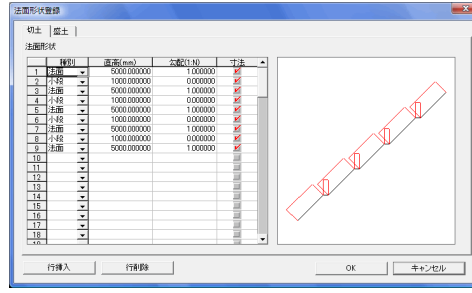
法面形状登録

切土 | 盛土

法面形状

| | 種別 | 直高(mm) | 勾配(1:N) | 寸法 |
|---|---|---|---|---|
| 1 | 法面 | 5000.000000 | 1.000000 | ✔ |
| 2 | 小段 | 1000.000000 | 0.000000 | ✔ |
| 3 | 法面 | 5000.000000 | 1.000000 | ✔ |
| 4 | 小段 | 1000.000000 | 0.000000 | ✔ |
| 5 | 法面 | 5000.000000 | 1.000000 | ✔ |
| 6 | 小段 | 1000.000000 | 0.000000 | ✔ |
| 7 | 法面 | 5000.000000 | 1.000000 | ✔ |
| 8 | 小段 | 1000.000000 | 0.000000 | ✔ |
| 9 | 法面 | 5000.000000 | 1.000000 | ✔ |
| 10 | | | | |
| 11 | | | | |
| 12 | | | | |
| 13 | | | | |
| 14 | | | | |
| 15 | | | | |
| 16 | | | | |
| 17 | | | | |
| 18 | | | | |
| 19 | | | | |

行挿入 | 行削除

OK | キャンセル